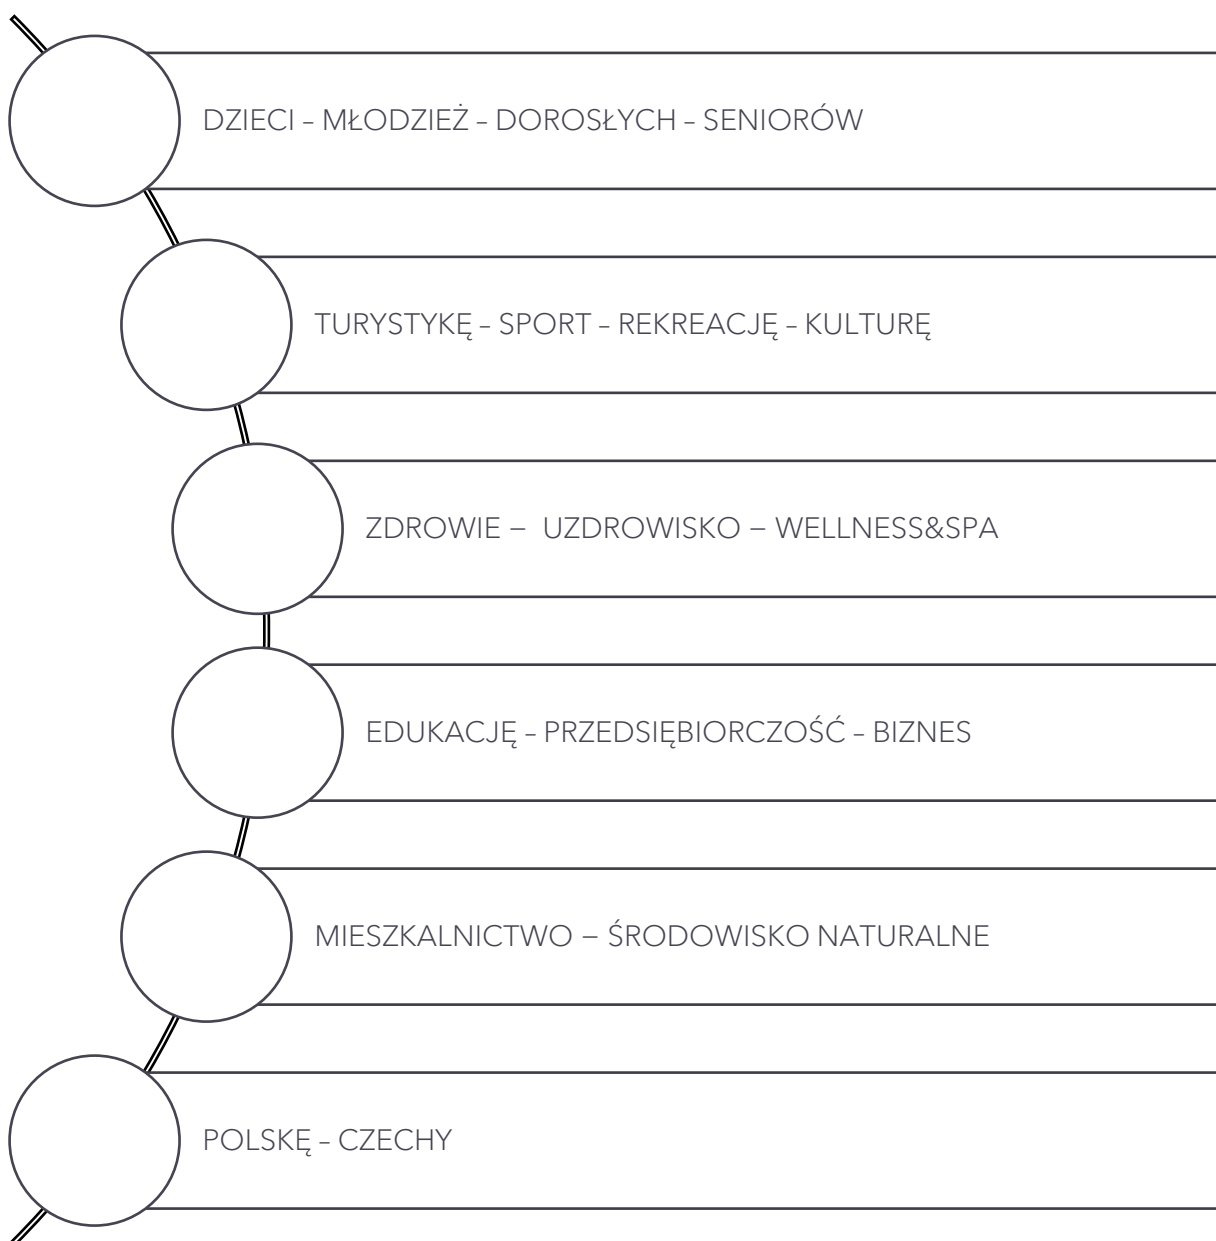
DZIECI – MŁODZIEŻ – DOROSŁYCH – SENIORÓW

TURYSTYKĘ – SPORT – REKREACJĘ – KULTURĘ

ZDROWIE – UZDROWISKO – WELLNESS&SPA

EDUKACJĘ – PRZEDSIĘBIORCZOŚĆ – BIZNES

MIESZKALNICTWO – ŚRODOWISKO NATURALNE

POLSKĘ – CZECHY